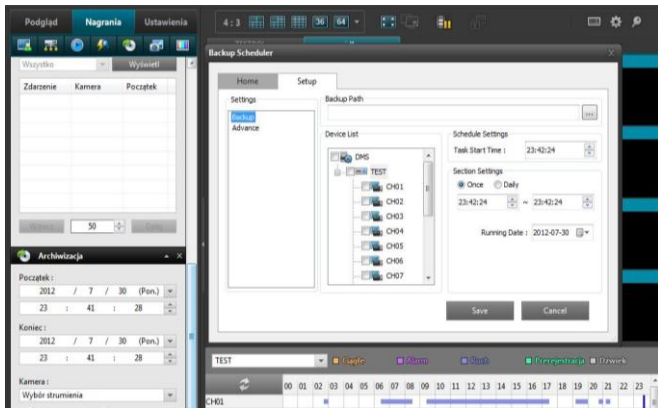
Podgląd Nagrania Ustawienia

4:3 36 64

Wszystko Wyświetl

Zdarzenie Kamera Początek

50

Archiwizacja

Początek :
2012 / 7 / 30 (Pon.)
23 : 41 : 28

Koniec :
2012 / 7 / 30 (Pon.)
23 : 41 : 28

Kamera :
Wybór strumienia

Backup Scheduler

Home Setup

Settings
Backup
Advance

Backup Path

...

Device List
DMS
TEST
CH01
CH02
CH03
CH04
CH05
CH06
CH07

Schedule Settings
Task Start Time : 23:42:24

Section Settings
Once Daily
23:42:24 ~ 23:42:24

Running Date : 2012-07-30

Save Cancel

TEST

Ciągłe Alarm Ruch Przeszukiwanie Dźwięk

00 01 02 03 04 05 06 07 08 09 10 11 12 13 14 15 16 17 18 19 20 21 22 23

CH01